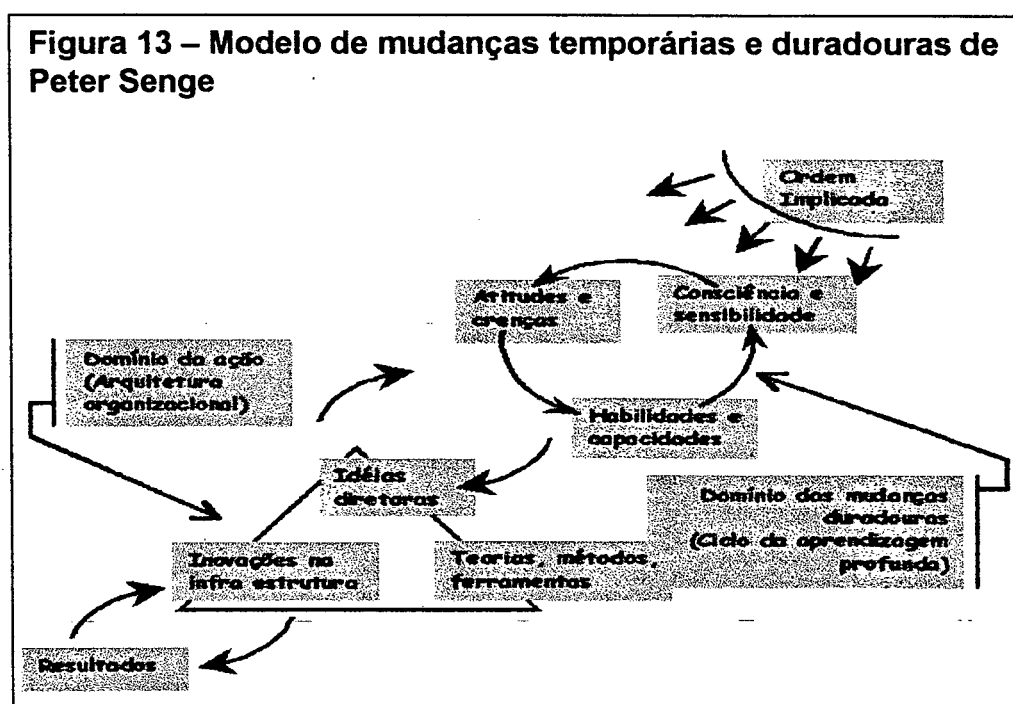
Figura 13 – Modelo de mudanças temporárias e duradouras de Peter Senge

Ordem Implicada

Atitudes e crenças

Consciência e sensibilidade

Domínio da ação (Arquitetura organizacional)

Habilidades e capacidades

Idéias diretoras

Domínio das mudanças duradouras (Ciclo da aprendizagem profunda)

Inovações na infra estrutura

Teorias, métodos, ferramentas

Resultados